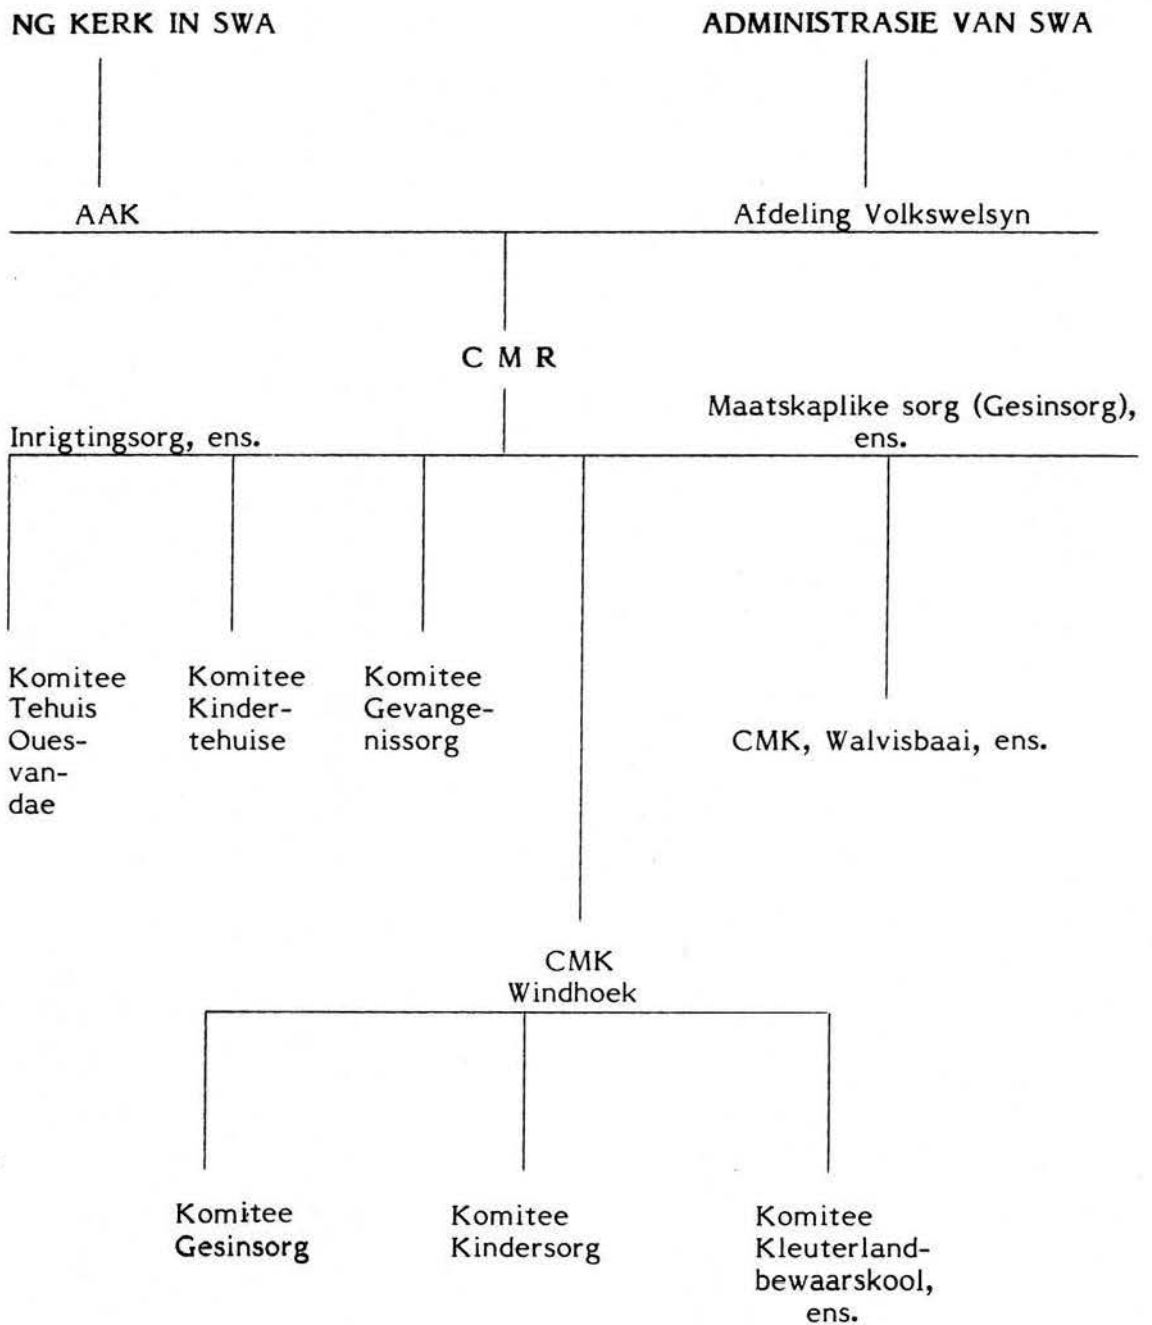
NG KERK IN SWA

ADMINISTRASIE VAN SWA

AAK

Afdeling Volkswelsyn

C M R

Inrigtingsorg, ens.

Maatskaplike sorg (Gesinsorg), ens.

Komitee Tehuis Oues-van-dae

Komitee Kindertehuise

Komitee Gevangenissorg

CMK, Walvisbaai, ens.

CMK Windhoek

Komitee Gesinsorg

Komitee Kindersorg

Komitee Kleuterland-bewaarskool, ens.